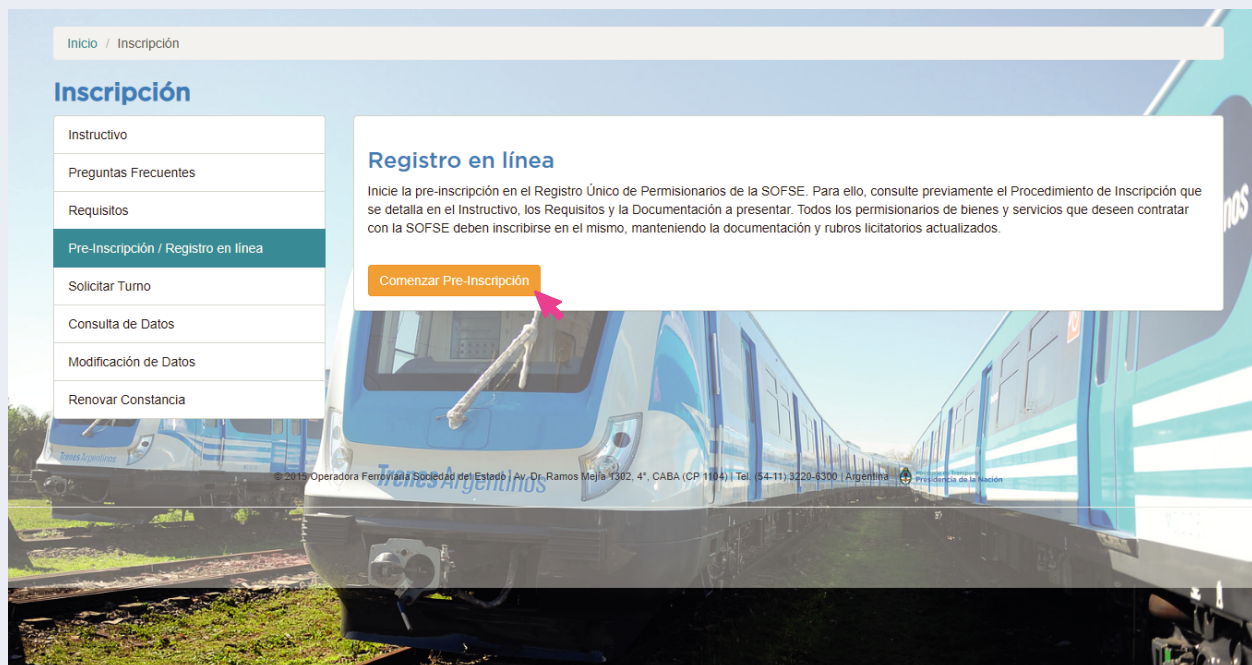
Inicio / Inscripción

Inscripción

Instructivo

Preguntas Frecuentes

Requisitos

Pre-Inscripción / Registro en línea

Solicitar Turno

Consulta de Datos

Modificación de Datos

Renovar Constancia

Registro en línea

Inicie la pre-inscripción en el Registro Único de Permisionarios de la SOFSE. Para ello, consulte previamente el Procedimiento de Inscripción que se detalla en el Instructivo, los Requisitos y la Documentación a presentar. Todos los permisionarios de bienes y servicios que deseen contratar con la SOFSE deben inscribirse en el mismo, manteniendo la documentación y rubros licitatorios actualizados.

Comenzar Pre-Inscripción

© 2015 Operadora Ferroviaria Sociedad del Estado | Av. Dr. Ramos Mejía 1302, 4°, CABA (CP 1104) | Tel. (54-11) 3220-6300 | Argentina

Presidencia de la Nación

Trenes Argentinos